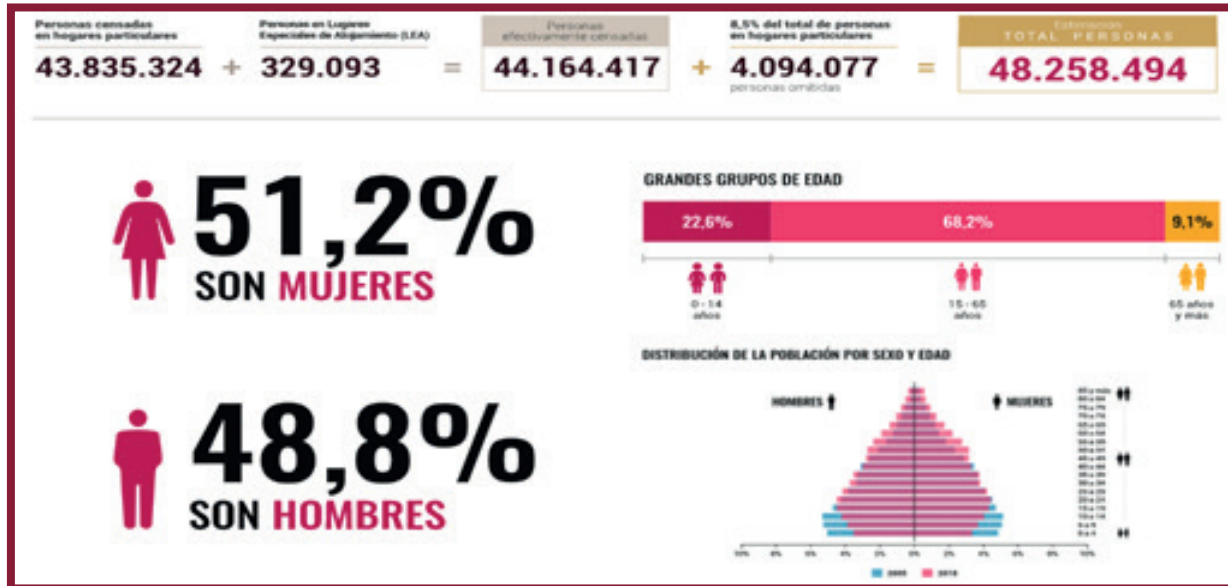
Personas censadas en hogares particulares
43.835.324
+
Personas en Lugares Especiales de Alojamiento (LEA)
329.093
=
Personas efectivamente censadas
44.164.417
+
8,5% del total de personas en hogares particulares
4.094.077
personas omitidas
=
Estimación TOTAL PERSONAS
48.258.494

51,2%
SON MUJERES

48,8%
SON HOMBRES

GRANDES GRUPOS DE EDAD

| 22,6% | 68,2% | 9,1% |
|---|---|---|

0 - 14 años
15 - 65 años
65 años y más

DISTRIBUCIÓN DE LA POBLACIÓN POR SEXO Y EDAD

HOMBRES
MUJERES

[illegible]

10% 8% 6% 4% 2% 0% 2% 4% 6% 8% 10%

2005 2018